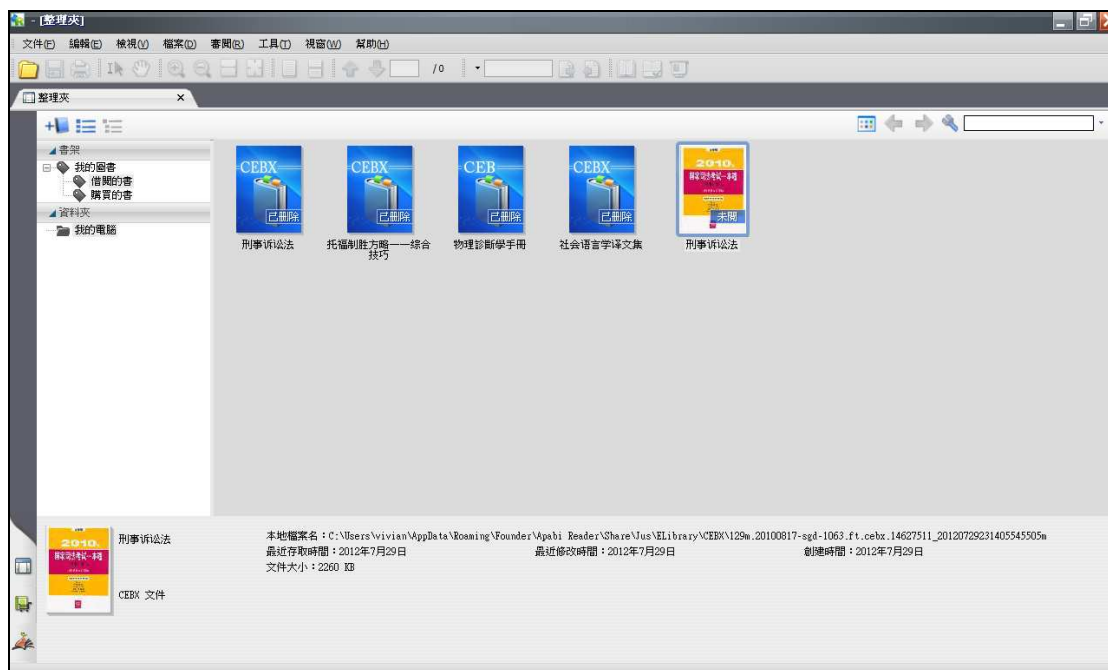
- [整理夾]

文件(F) 編輯(E) 檢視(V) 檔案(D) 審閱(R) 工具(T) 視窗(W) 幫助(H)

/0

整理夾 ×

書架
我的圖書
借閱的書
購買的書
資料夾
我的電腦

CEBX
已刪除
刑事诉讼法

CEBX
已刪除
托福制胜方略——综合技巧

CEB
已刪除
物理診斷學手冊

CEBX
已刪除
社会语言学译文集

2010
未閱
刑事诉讼法

刑事诉讼法

CEBX 文件

本地檔案名：C:\Users\vivian\AppData\Roaming\Founder\Apabi Reader\Share\Jus\ELibrary\CEBX\129m.20100817-sgd-1063.ft.cebx.14627511_20120729231405545505m
最近存取時間：2012年7月29日
最近修改時間：2012年7月29日
創建時間：2012年7月29日
文件大小：2260 KB